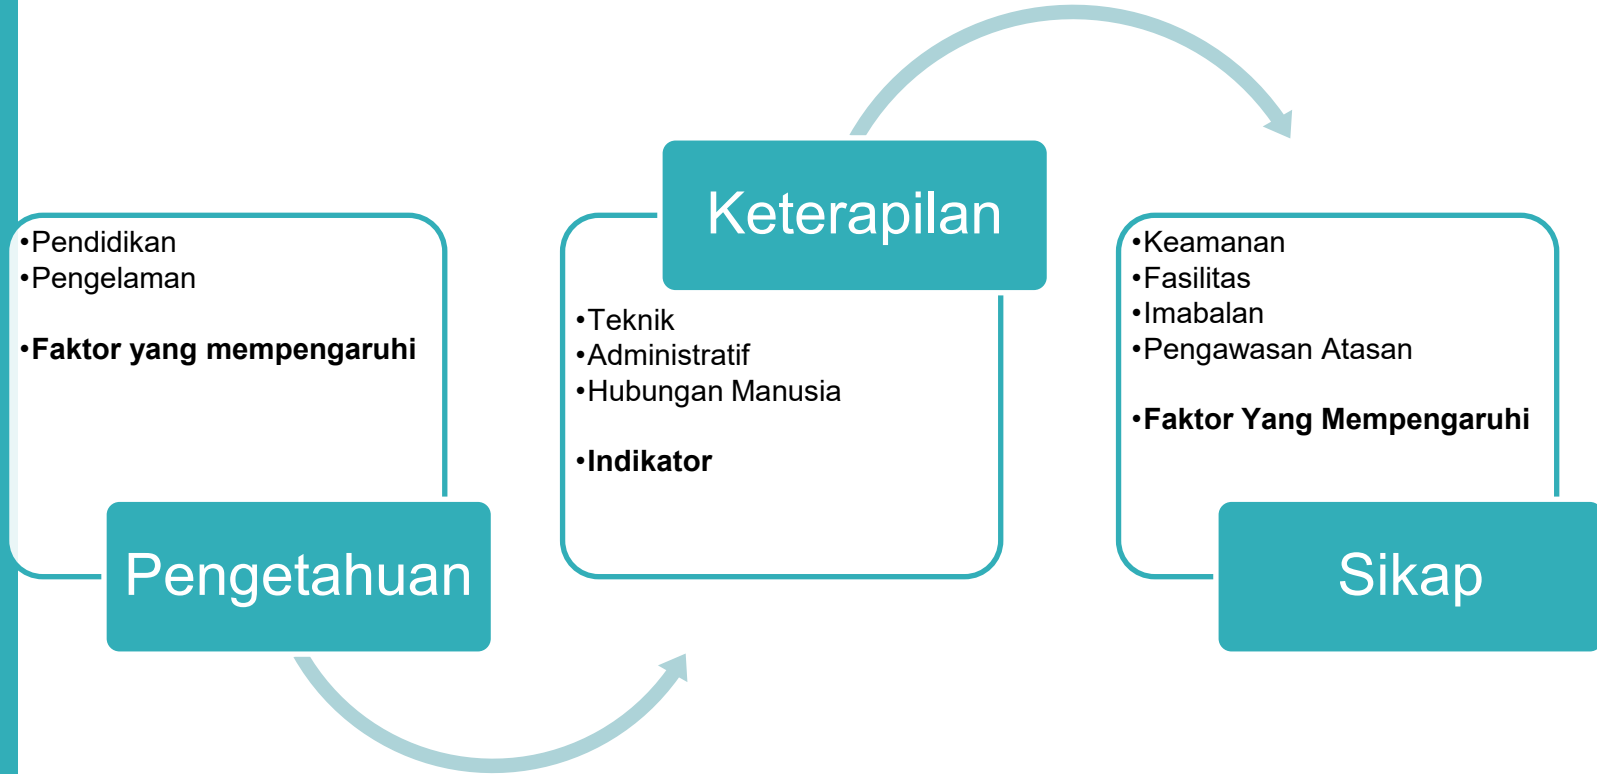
•Pendidikan
•Pengelaman

•**Faktor yang mempengaruhi**

Pengetahuan

Keterapilan

•Teknik
•Administratif
•Hubungan Manusia

•**Indikator**

•Keamanan
•Fasilitas
•Imabalan
•Pengawasan Atasan

•**Faktor Yang Mempengaruhi**

Sikap